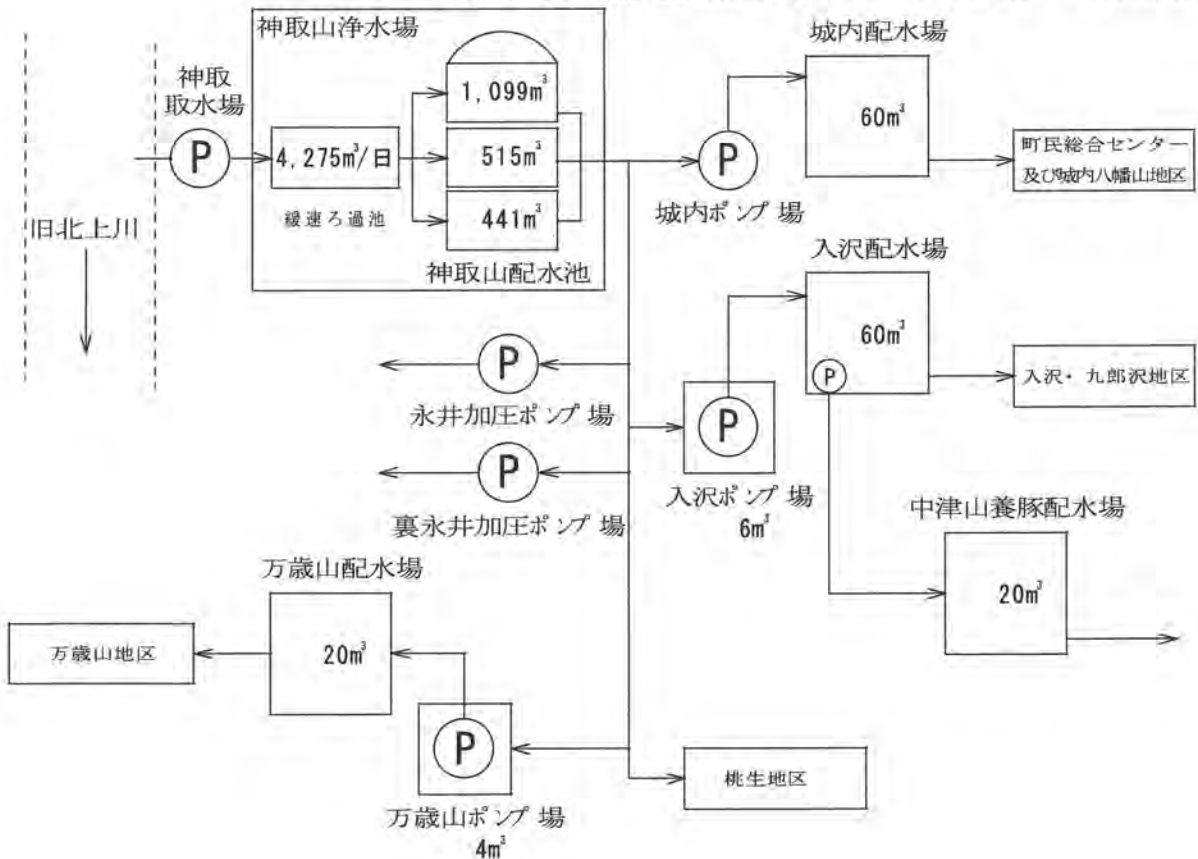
旧北上川

神取取水場

P

神取山浄水場

4,275m³/日

緩速ろ過池

1,099m³

515m³

441m³

神取山配水池

城内配水場

60m³

P

城内ポンプ場

町民総合センター及び城内八幡山地区

入沢配水場

60m³

P

入沢・九郎沢地区

P

永井加圧ポンプ場

P

裏永井加圧ポンプ場

P

入沢ポンプ場 6m³

中津山養豚配水場

20m³

万歳山配水場

万歳山地区

20m³

P

万歳山ポンプ場 4m³

桃生地区